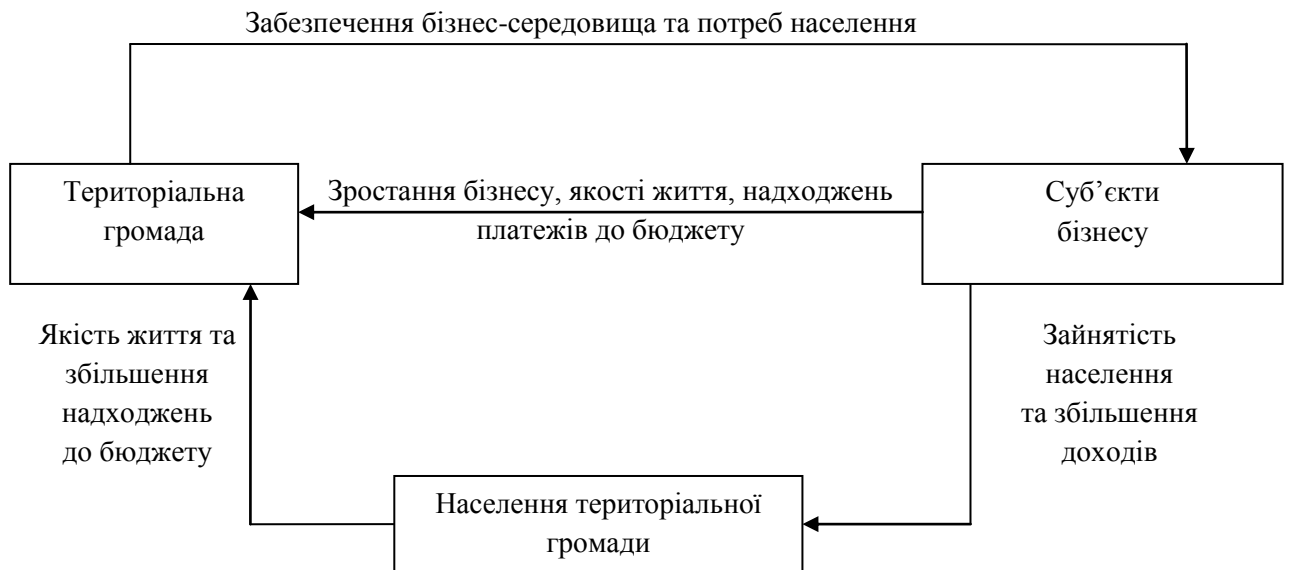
Забезпечення бізнес-середовища та потреб населення

Територіальна громада

Зростання бізнесу, якості життя, надходжень платежів до бюджету

Суб'єкти бізнесу

Якість життя та збільшення надходжень до бюджету

Зайнятість населення та збільшення доходів

Населення територіальної громади